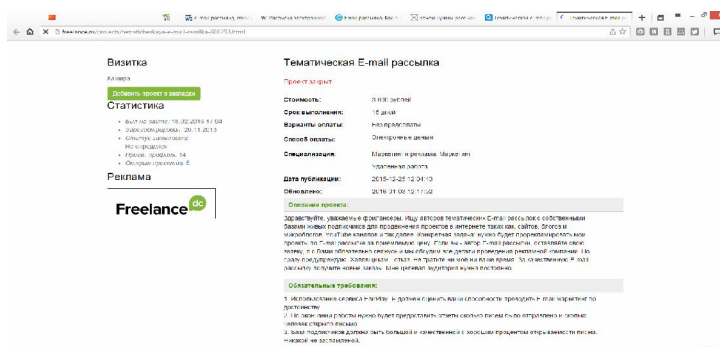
Визитка

Казань

Добавить проект в закладки

Статистика

Был на сайте: 16.02.2016 17:04

Зарегистрирован: 20.11.2015

Открытых проектов: Не определено

Проектов: 14

Открытых проектов: 6

Реклама

Freelance

Тематическая E-mail рассылка

Проект закрыт

| | |
|---|---|
| Стоимость: | 3 000 рублей |
| Срок выполнения: | 15 дней |
| Варианты оплаты: | Без предоплаты |
| Способ оплаты: | Электронные деньги |
| Специализация: | Маркетинг и реклама, Маркетинг. Удаленная работа |
| Дата публикации: | 2015-12-25 12:04:10 |
| Обновлено: | 2016-01-08 12:11:02 |

Описание проекта:

Здравствуйте, уважаемые фрилансеры. Ищу авторов тематических E-mail рассылок с собственными базами живых подписчиков для продвижения проектов в интернете таких как, сайтов, блогов и микроблогов, YouTube каналов и так далее. Конкретная задача: нужно будет порекламировать мой проект по E-mail рассылке за приемлемую цену. Если вы - автор E-mail рассылки, оставляйте свою заявку, и в ЛС обязательно свяжемся и мы обсудим все детали проведения рекламной компании. Но сразу предупреждаю: халявщикам ... стать и не тратьте ни моё ни ваше время. За качественную E-mail рассылку получите новые заказы. Мне сейчас аудитория нужна постоянно.

Обязательные требования:

1. Использование сервиса Рассылки. Е должен оценить вашу способность проводить E-mail маркетинг по достоинству.

2. По окончании работы нужно будет предоставить отчеты сколько писем было отправлено и сколько человек открыло письмо.

3. Ваш подписчик должен быть большой и качественный с хорошим процентом открываемости писем. Никакой не заспамленной.